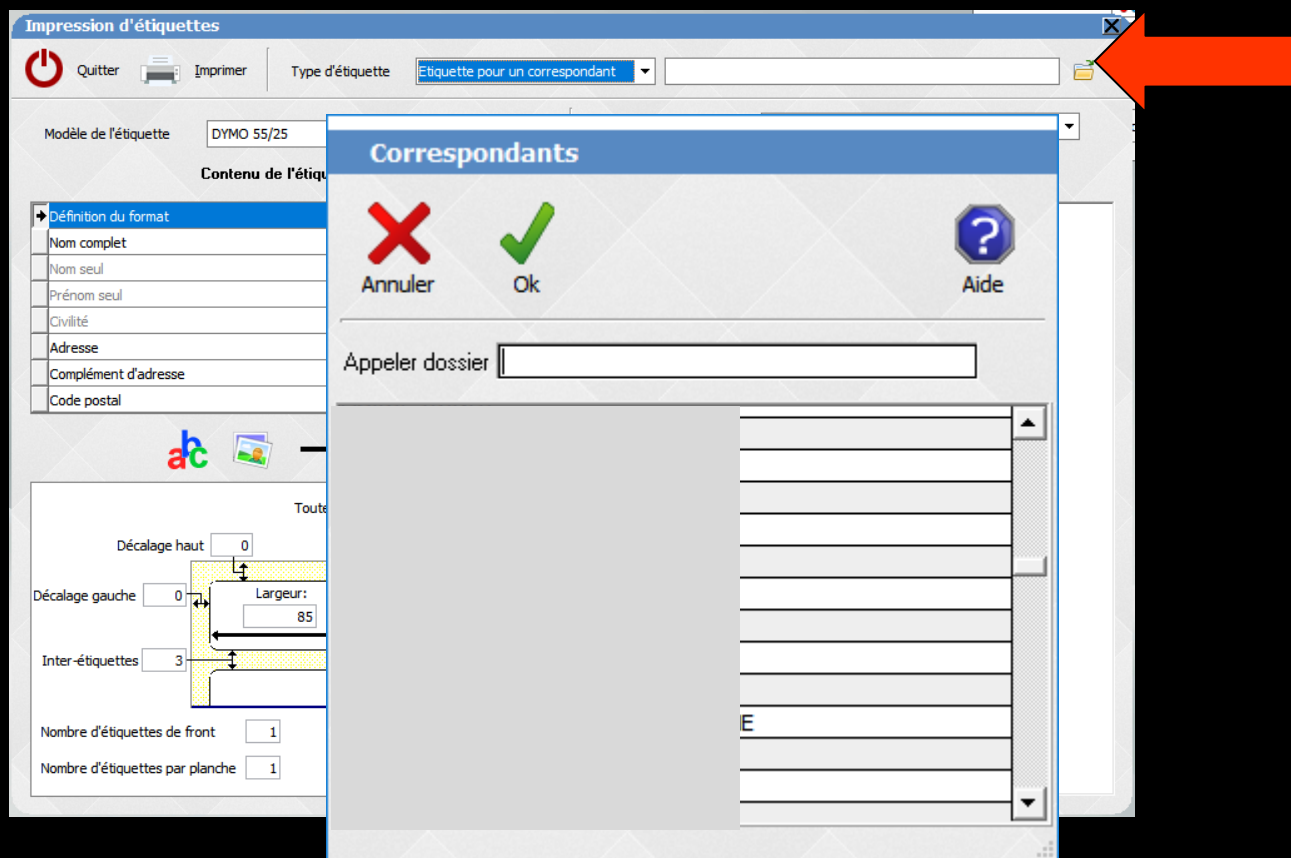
Impression d'étiquettes

Quitter

Imprimer

Type d'étiquette

Etiquette pour un correspondant

Modèle de l'étiquette

DYMO 55/25

Contenu de l'étiq

Définition du format

Nom complet

Nom seul

Prénom seul

Civilité

Adresse

Complément d'adresse

Code postal

Toute

Décalage haut

0

Décalage gauche

0

Largeur:

85

Inter-étiquettes

3

Nombre d'étiquettes de front

1

Nombre d'étiquettes par planche

1

Correspondants

Annuler

Ok

Aide

Appeler dossier

E